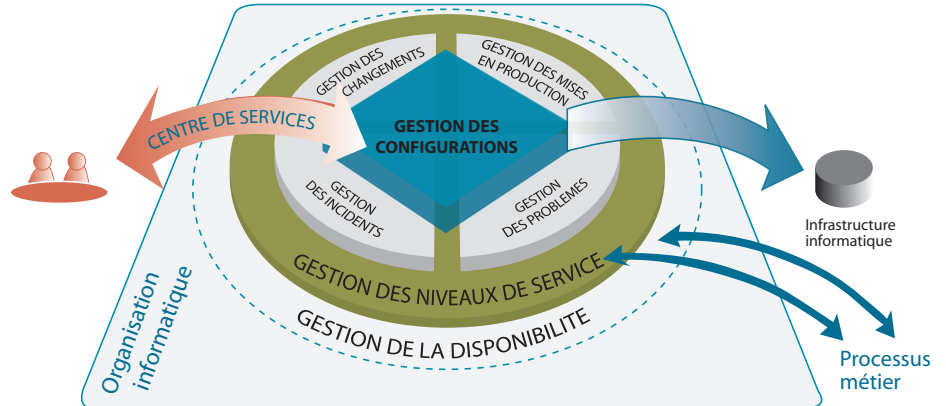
GESTION DES CHANGEMENTS

GESTION DES MISES EN PRODUCTION

CENTRE DE SERVICES

GESTION DES CONFIGURATIONS

GESTION DES INCIDENTS

GESTION DES PROBLEMES

GESTION DES NIVEAUX DE SERVICE

GESTION DE LA DISPONIBILITE

Infrastructure informatique

Organisation informatique

Processus métier